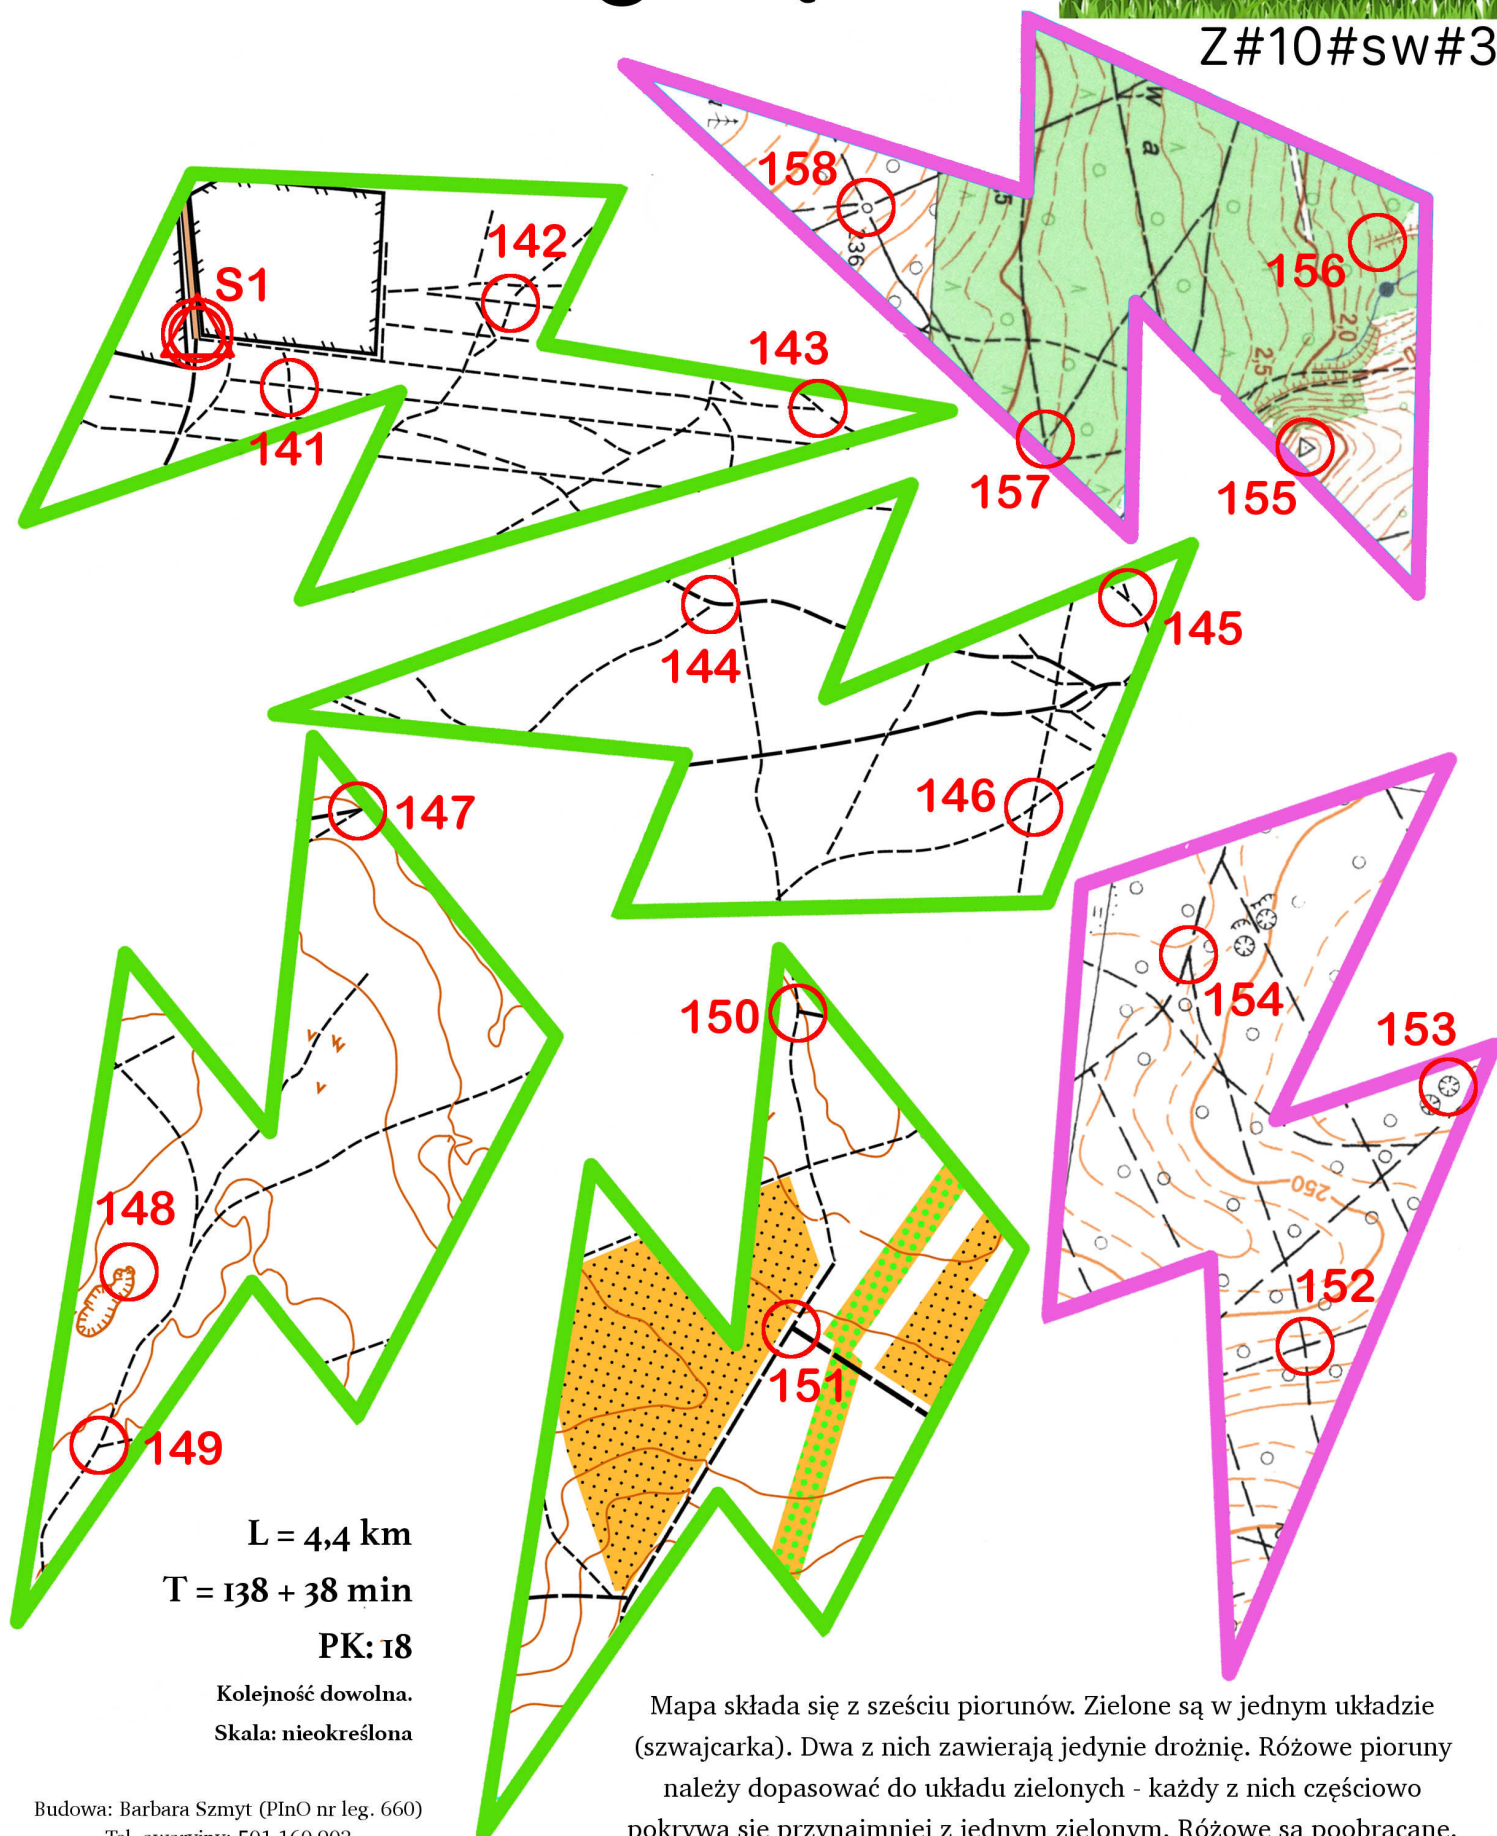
Z#10#sw#3

158

156

S1

142

143

141

157

155

145

144

147

146

150

154

153

148

152

151

149

L = 4,4 km
T = 138 + 38 min
PK: 18
Kolejność dowolna.
Skala: nieokreślona

Budowa: Barbara Szmyt (PInO nr leg. 660)
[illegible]

Mapa składa się z sześciu piorunów. Zielone są w jednym układzie (szwajcarka). Dwa z nich zawierają jedynie drożnię. Różowe pioruny należy dopasować do układu zielonych - każdy z nich częściowo pokrywa się przynajmniej z jednym zielonym. Różowe są poobracane.